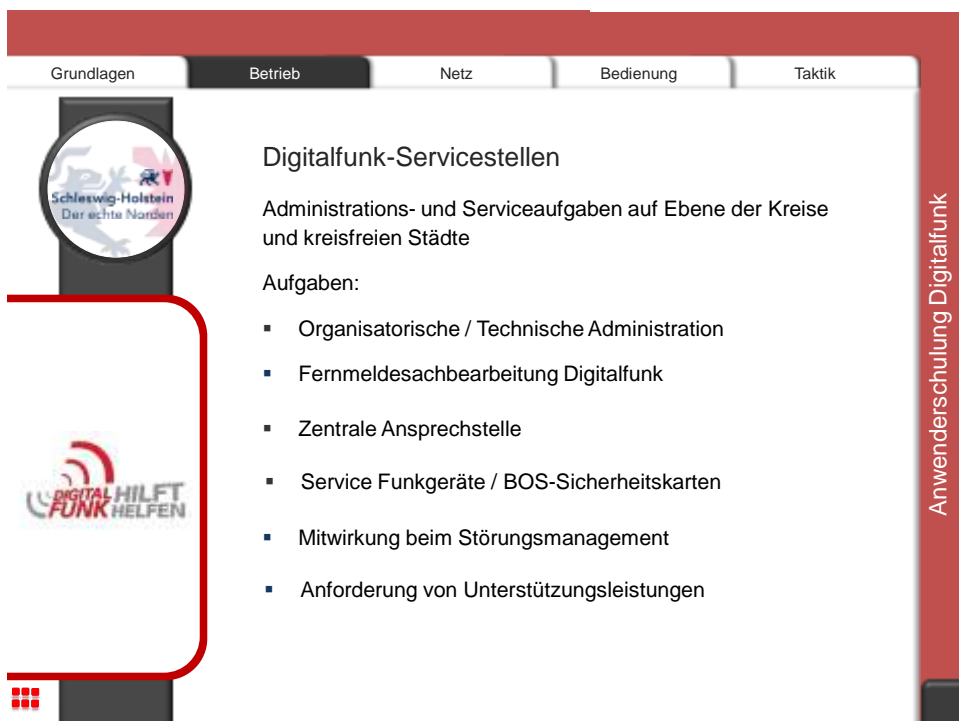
Grundlagen Betrieb Netz Bedienung Taktik

Schleswig-Holstein
Der echte Norden

DIGITAL FUNK HILFT HELFEN

Digitalfunk-Servicestellen

Administrations- und Serviceaufgaben auf Ebene der Kreise und kreisfreien Städte

Aufgaben:

- Organisatorische / Technische Administration
- Fernmeldesachbearbeitung Digitalfunk
- Zentrale Ansprechstelle
- Service Funkgeräte / BOS-Sicherheitskarten
- Mitwirkung beim Störungsmanagement
- Anforderung von Unterstützungsleistungen

Anwenderschulung Digitalfunk